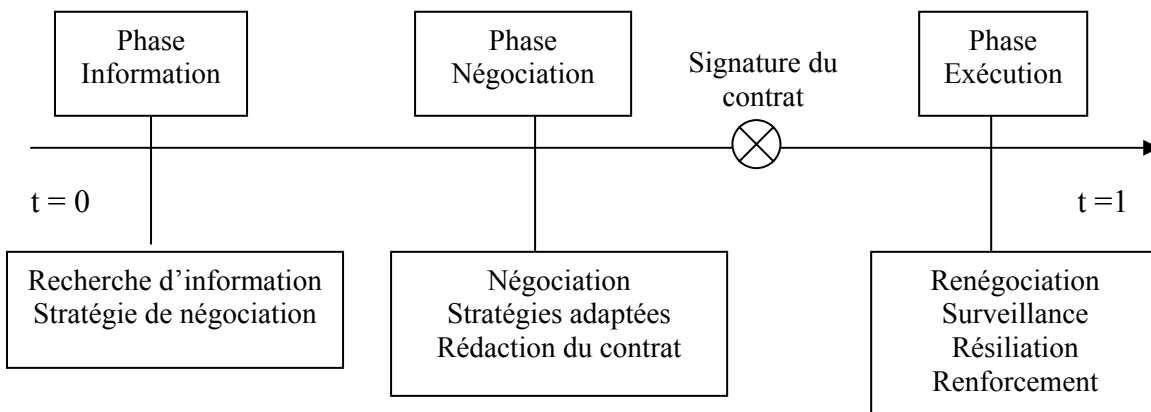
Phase Information

Phase Négociation

Signature du contrat

Phase Exécution

t = 0

t =1

Recherche d'information
Stratégie de négociation

Négociation
Stratégies adaptées
Rédaction du contrat

Renégociation
Surveillance
Résiliation
Renforcement